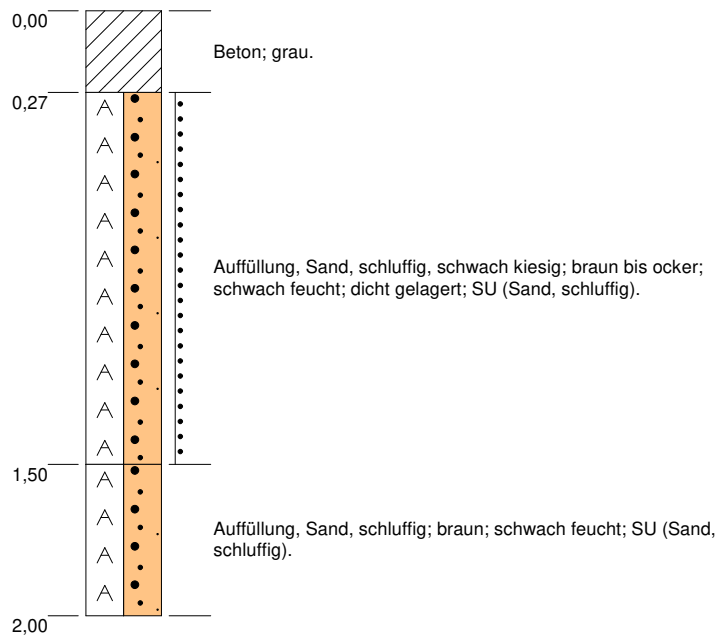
0,00

Beton; grau.

0,27

Auffüllung, Sand, schluffig, schwach kiesig; braun bis ocker; schwach feucht; dicht gelagert; SU (Sand, schluffig).

1,50

Auffüllung, Sand, schluffig; braun; schwach feucht; SU (Sand, schluffig).

2,00